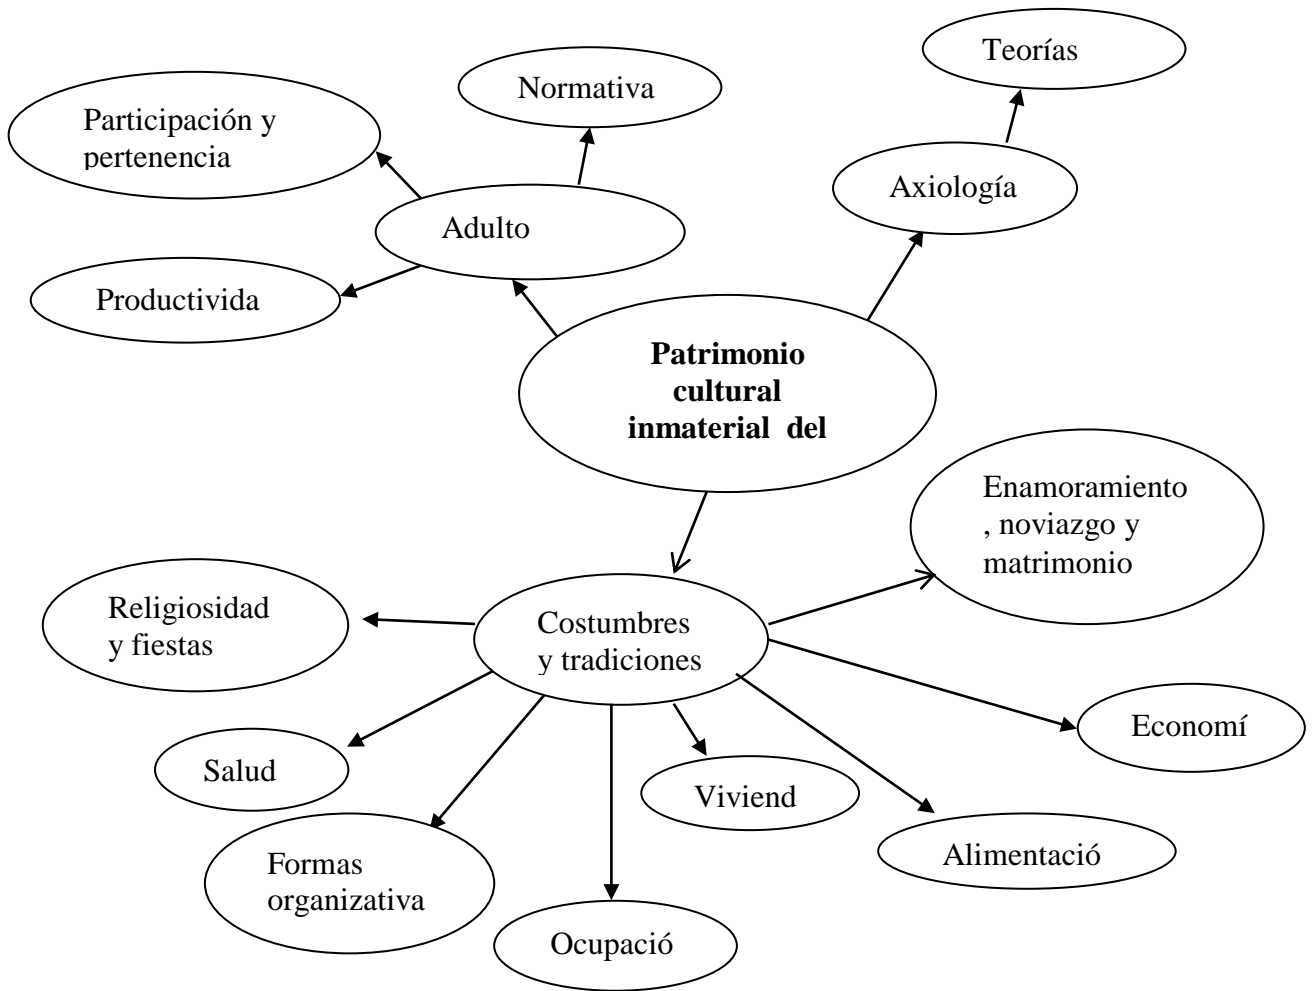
Teorías

Normativa

Participación y pertenencia

Axiología

Adulto

Productivida

Patrimonio cultural inmaterial del

Enamoramiento , noviazgo y matrimonio

Religiosidad y fiestas

Costumbres y tradiciones

Economí

Salud

Viviend

Alimentació

Formas organizativa

Ocupació